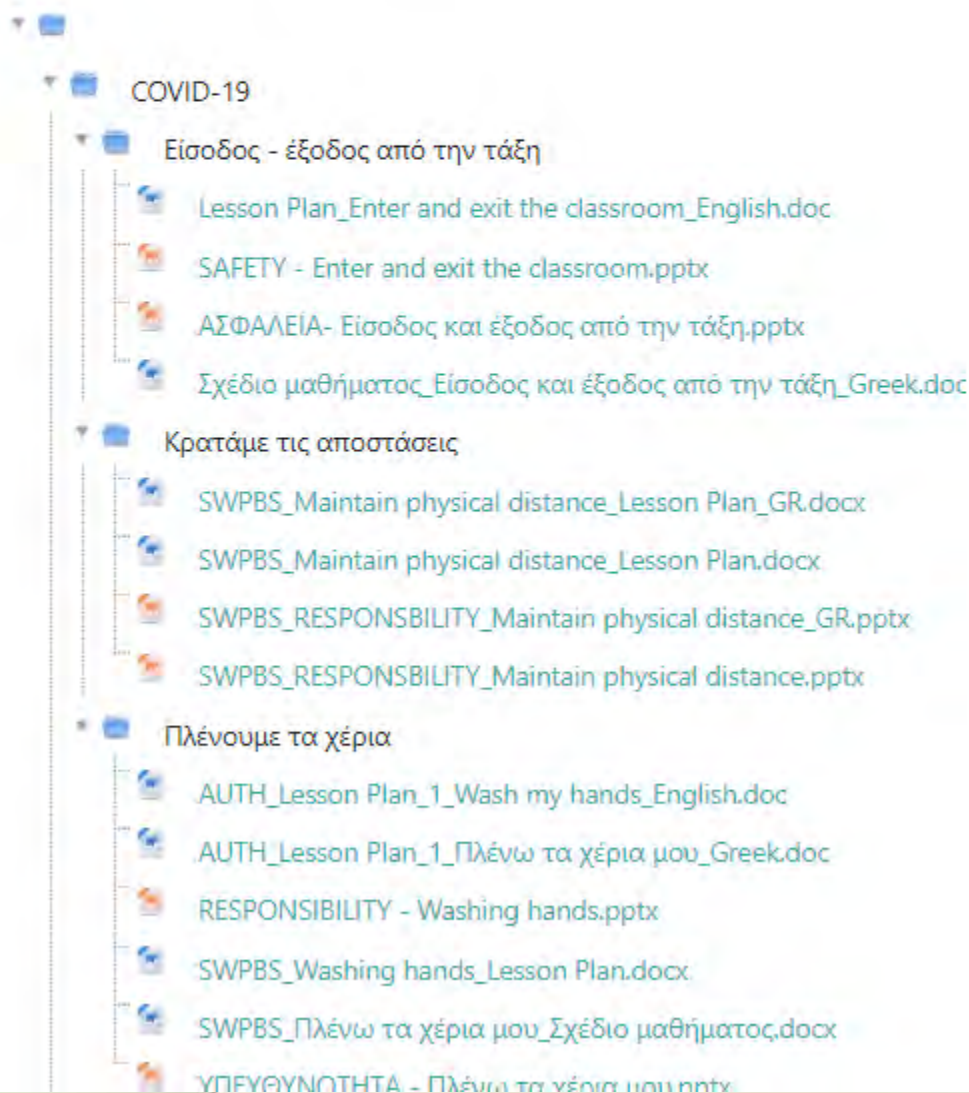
COVID-19

Είσοδος - έξοδος από την τάξη

Lesson Plan_Enter and exit the classroom_English.doc

SAFETY - Enter and exit the classroom.pptx

ΑΣΦΑΛΕΙΑ- Είσοδος και έξοδος από την τάξη.pptx

Σχέδιο μαθήματος_Είσοδος και έξοδος από την τάξη_Greek.doc

Κρατάμε τις αποστάσεις

SWPBS_Maintain physical distance_Lesson Plan_GR.docx

SWPBS_Maintain physical distance_Lesson Plan.docx

SWPBS_RESPONSBILITY_Maintain physical distance_GR.pptx

SWPBS_RESPONSBILITY_Maintain physical distance.pptx

Πλένουμε τα χέρια

AUTH_Lesson Plan_1_Wash my hands_English.doc

AUTH_Lesson Plan_1_Πλένω τα χέρια μου_Greek.doc

RESPONSIBILITY - Washing hands.pptx

SWPBS_Washing hands_Lesson Plan.docx

SWPBS_Πλένω τα χέρια μου_Σχέδιο μαθήματος.docx

ΥΠΕΥΘΥΝΟΤΗΤΑ - Πλένω τα χέρια μου.pptx